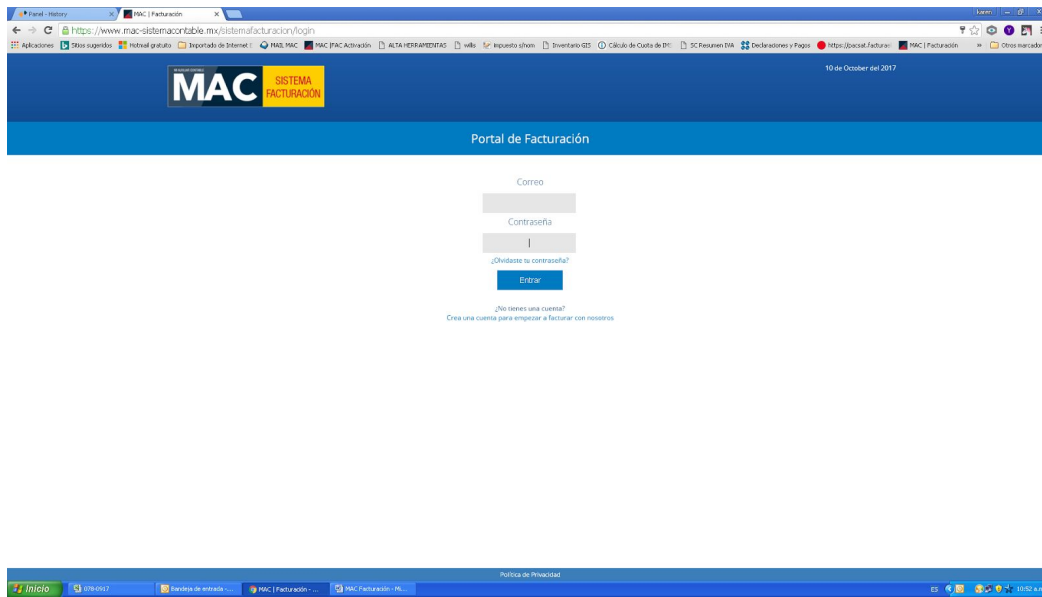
Panel - History
MAC | Facturación
Karen
https://www.mac-sistemacontable.mx/sistemafacturacion/login
Aplicaciones | Sitios sugeridos | Hotmail gratuito | Importado de Internet | MAIL MAC | MAC |FAC Activación | ALTA HERRAMIENTAS | wills | Impuesto s/nom | Inventario GIS | Cálculo de Cuota de IMS | SC Resumen IVA | Declaraciones y Pagos | https://pacsat.facturac | MAC | Facturación | » | Otros marcadores

MAC SISTEMA FACTURACIÓN
10 de October del 2017

Portal de Facturación

Correo

Contraseña

¿Olvidaste tu contraseña?

Entrar

¿No tienes una cuenta?
Crea una cuenta para empezar a facturar con nosotros

Política de Privacidad

Inicio | 078-0917 | Bandeja de entrada - ... | MAC | Facturación - ... | MAC Facturación - Mi...
ES 10:52 a.m.